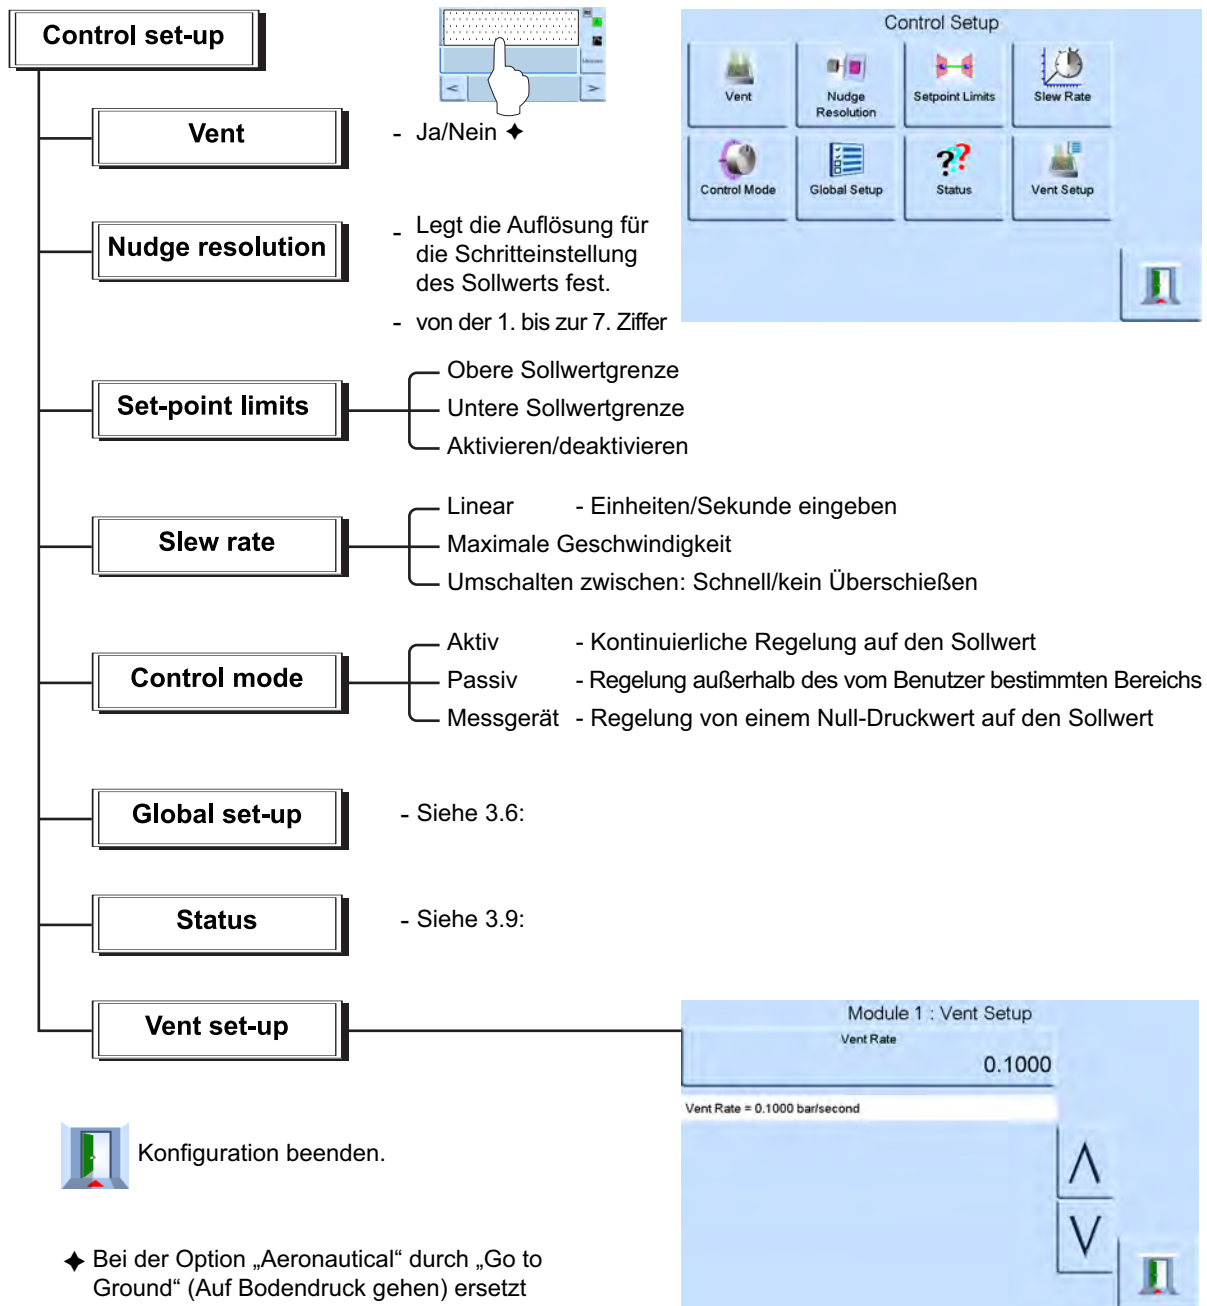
Control set-up

Vent

- Ja/Nein ✦

Nudge resolution

- Legt die Auflösung für die Schritteinstellung des Sollwerts fest.

- von der 1. bis zur 7. Ziffer

Control Setup

Vent

Nudge Resolution

Setpoint Limits

Slew Rate

Control Mode

Global Setup

Status

Vent Setup

Set-point limits

Obere Sollwertgrenze

Untere Sollwertgrenze

Aktivieren/deaktivieren

Slew rate

Linear - Einheiten/Sekunde eingeben

Maximale Geschwindigkeit

Umschalten zwischen: Schnell/kein Überschießen

Control mode

Aktiv - Kontinuierliche Regelung auf den Sollwert

Passiv - Regelung außerhalb des vom Benutzer bestimmten Bereichs

Messgerät - Regelung von einem Null-Druckwert auf den Sollwert

Global set-up

- Siehe 3.6:

Status

- Siehe 3.9:

Vent set-up

Module 1 : Vent Setup

Vent Rate

0.1000

Vent Rate = 0.1000 bar/second

Konfiguration beenden.

✦ Bei der Option „Aeronautical“ durch „Go to Ground“ (Auf Bodendruck gehen) ersetzt